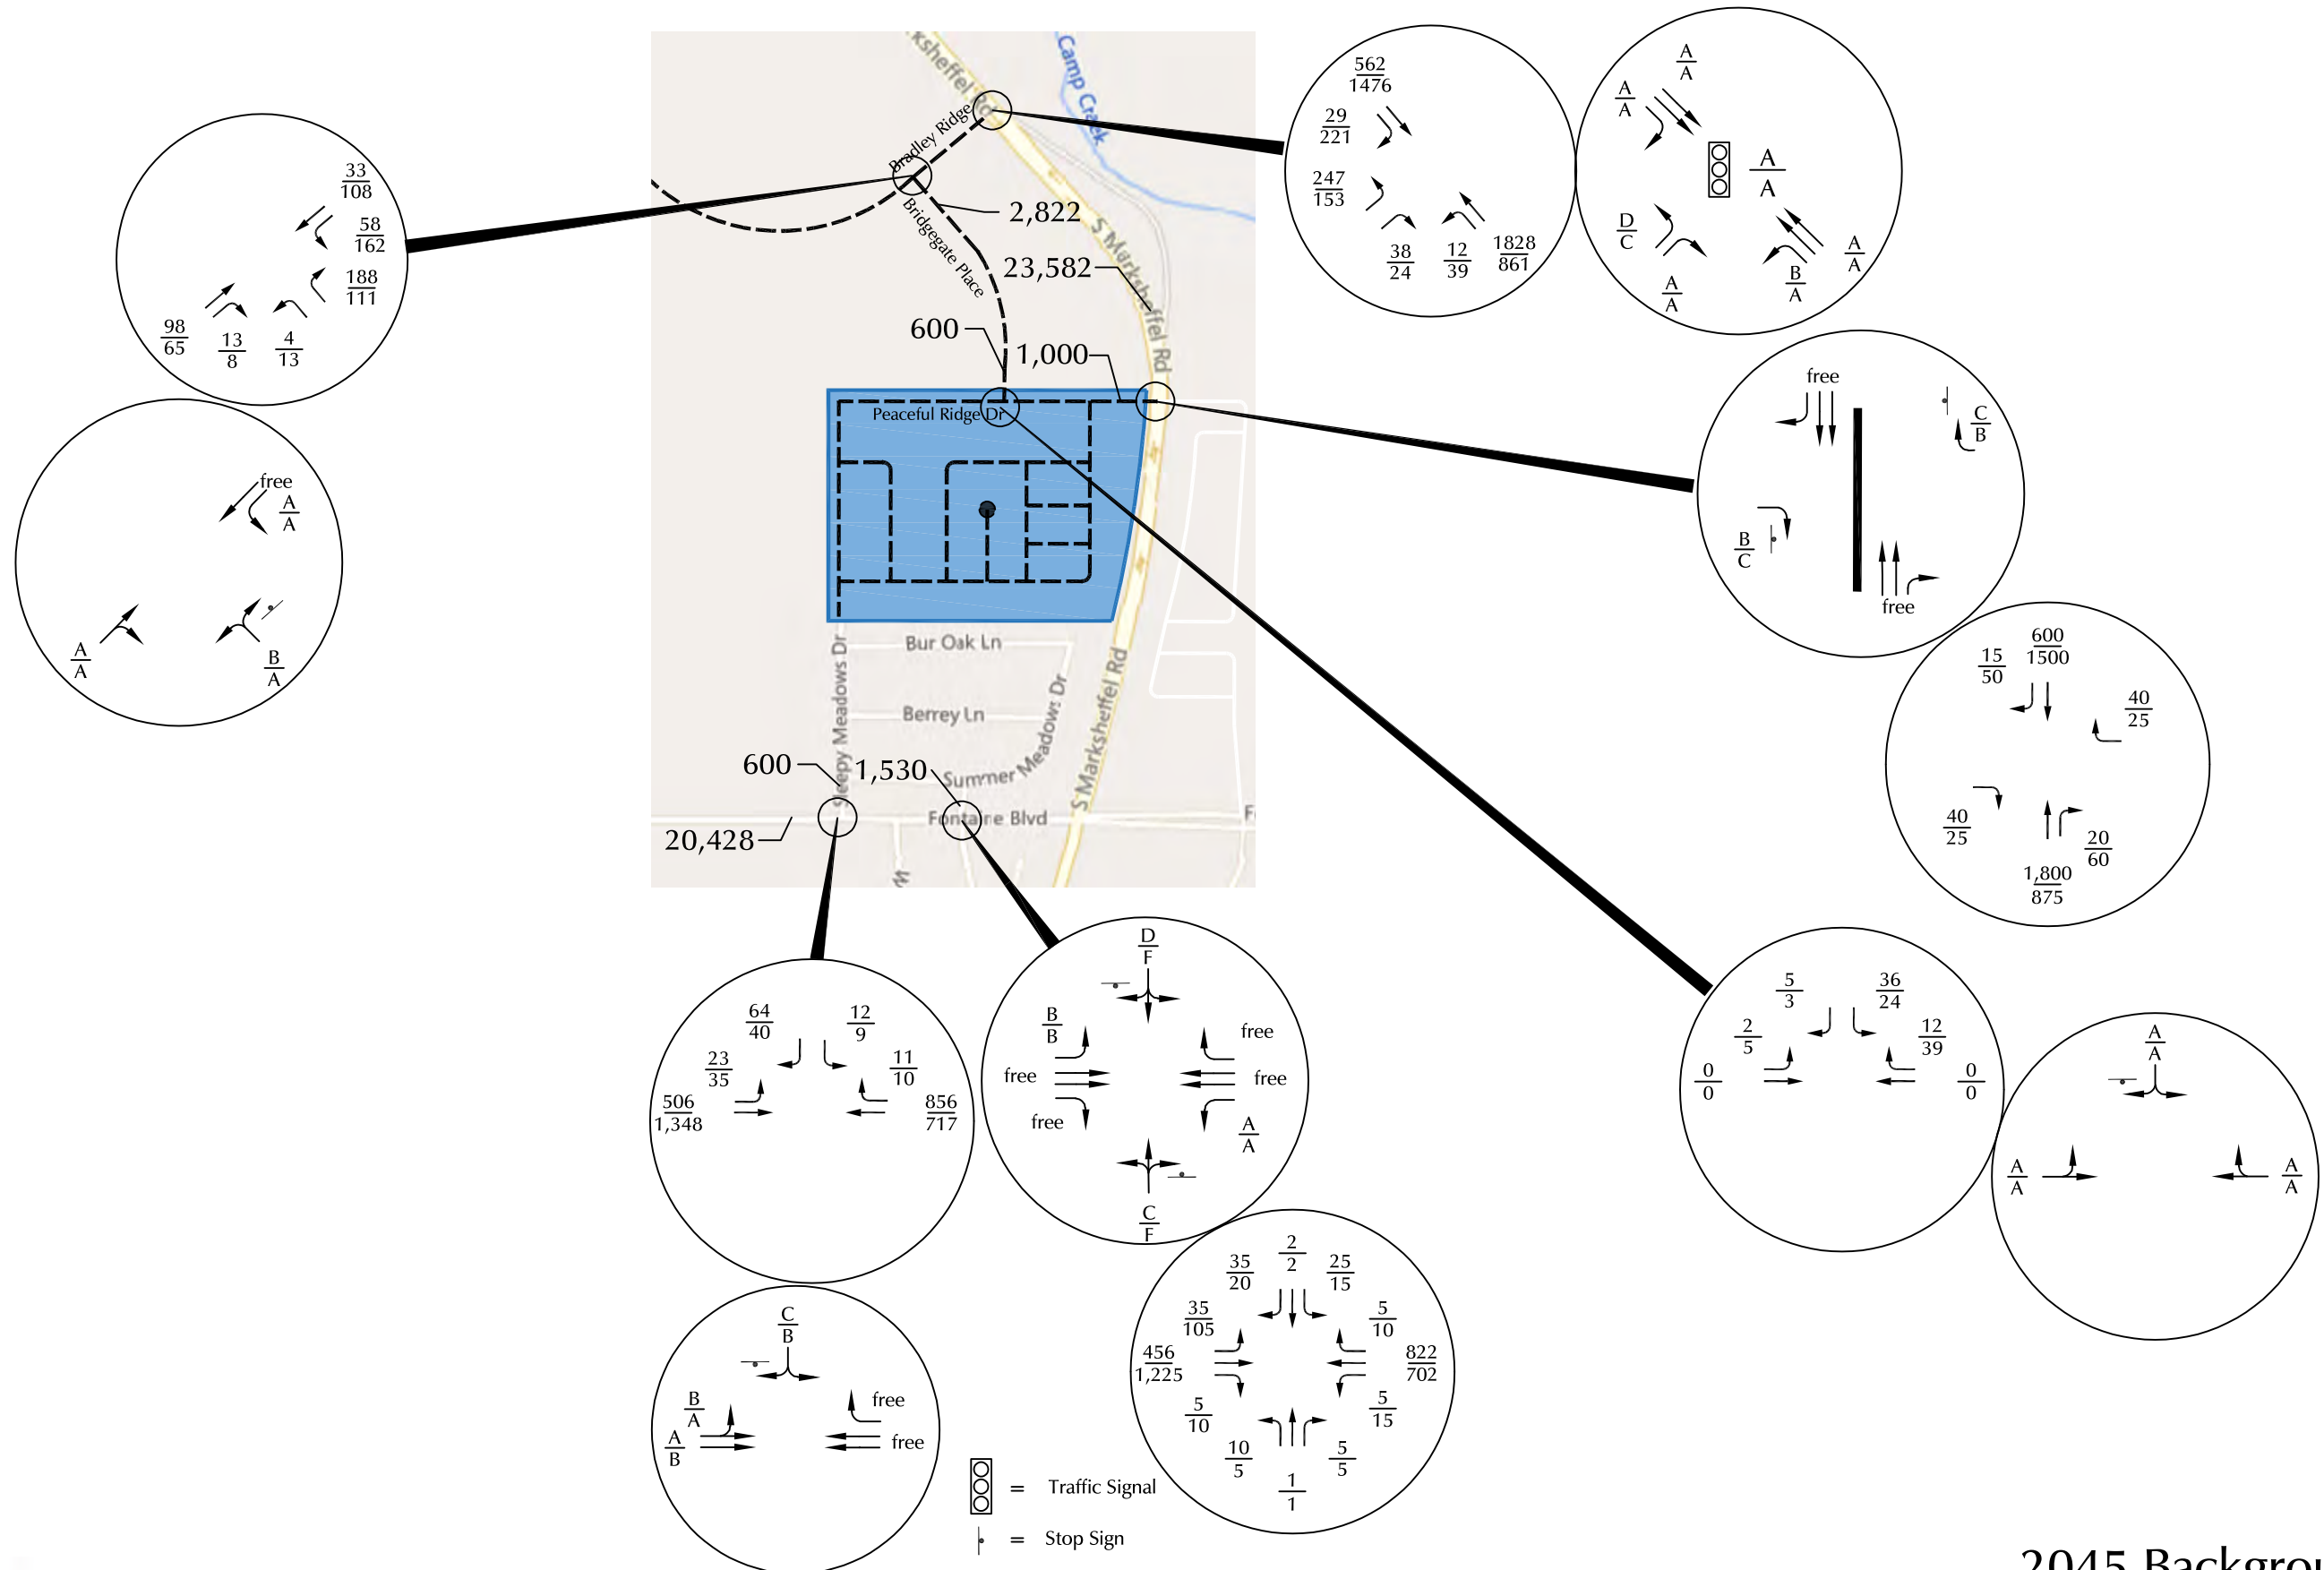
S Marksheffel Rd
Camp Creek
Bradley Ridge
Bridgegate Place
2,822
23,582
600
1,000
S Marksheffel Rd
Peaceful Ridge Dr
Bur Oak Ln
Berrey Ln
Sleepy Meadows Dr
Meadows Dr
Summer
S Marksheffel Rd
600
1,530
20,428
Fontaine Blvd

$\frac{33}{108}$ $\frac{58}{162}$ $\frac{188}{111}$ $\frac{98}{65}$ $\frac{13}{8}$ $\frac{4}{13}$

free $\frac{A}{A}$ $\frac{A}{A}$ $\frac{B}{A}$

$\frac{562}{1476}$ $\frac{29}{221}$ $\frac{247}{153}$ $\frac{38}{24}$ $\frac{12}{39}$ $\frac{1828}{861}$

$\frac{A}{A}$ $\frac{A}{A}$ $\frac{A}{A}$ $\frac{D}{C}$ $\frac{A}{A}$ $\frac{A}{A}$ $\frac{B}{A}$

free $\frac{C}{B}$ $\frac{B}{C}$ free

$\frac{600}{1500}$ $\frac{15}{50}$ $\frac{40}{25}$ $\frac{40}{25}$ $\frac{20}{60}$ $\frac{1,800}{875}$

$\frac{5}{3}$ $\frac{36}{24}$ $\frac{2}{5}$ $\frac{12}{39}$ $\frac{0}{0}$ $\frac{0}{0}$

$\frac{A}{A}$ $\frac{A}{A}$ $\frac{A}{A}$

$\frac{64}{40}$ $\frac{12}{9}$ $\frac{23}{35}$ $\frac{11}{10}$ $\frac{506}{1,348}$ $\frac{856}{717}$

$\frac{D}{F}$ $\frac{B}{B}$ free free free free $\frac{A}{A}$ $\frac{C}{F}$

$\frac{C}{B}$ $\frac{B}{A}$ free $\frac{A}{B}$ free

$\frac{2}{2}$ $\frac{35}{20}$ $\frac{25}{15}$ $\frac{35}{105}$ $\frac{5}{10}$ $\frac{456}{1,225}$ $\frac{822}{702}$ $\frac{5}{10}$ $\frac{5}{15}$ $\frac{10}{5}$ $\frac{5}{5}$ $\frac{1}{1}$

= Traffic Signal
= Stop Sign

2045 Backgro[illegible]